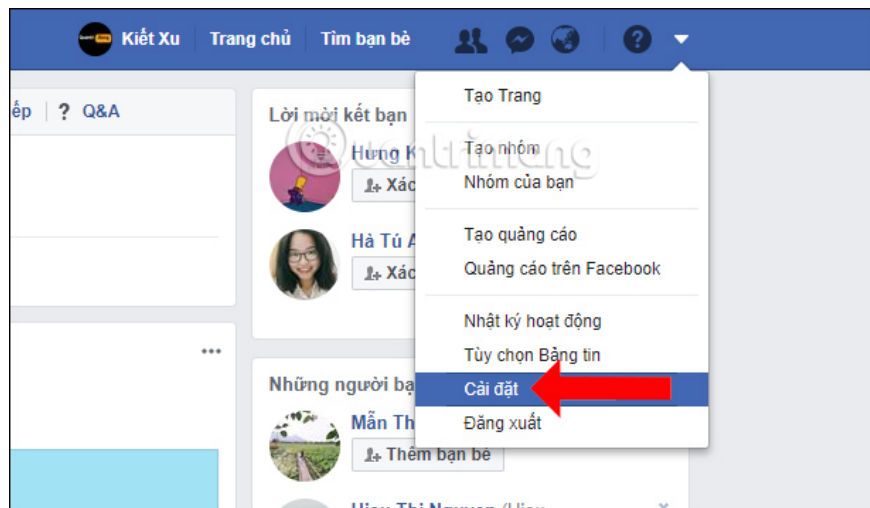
Kiết Xu Trang chủ Tìm bạn bè

ếp ? Q&A

Lời mời kết bạn

Hưng K

Xác

Hà Tú A

Xác

Những người bạn

Mẫn Th

Thêm bạn bè

Tạo Trang

Tạo nhóm

Nhóm của bạn

Tạo quảng cáo

Quảng cáo trên Facebook

Nhật ký hoạt động

Tùy chọn Bảng tin

Cài đặt

Đăng xuất

quantrimang